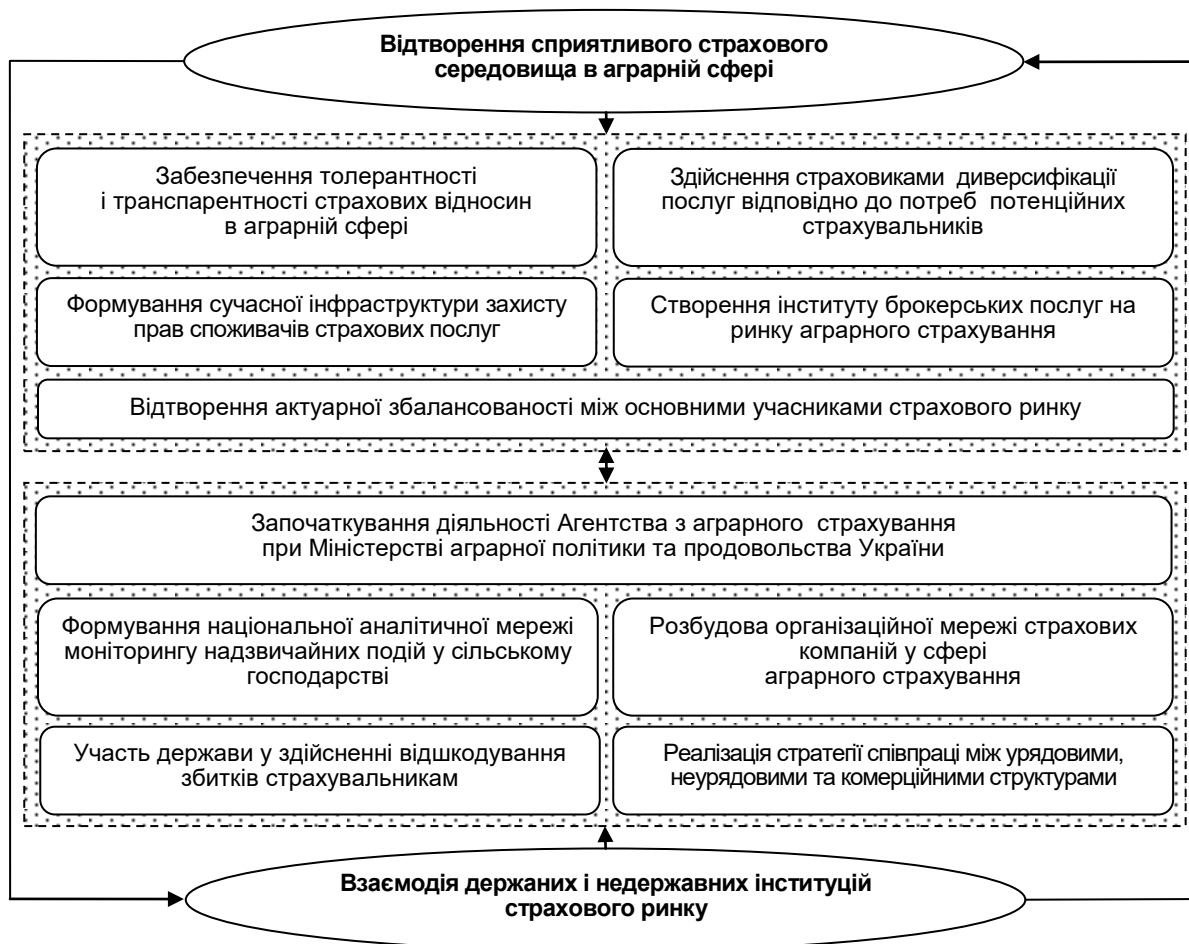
Відтворення сприятливого страхового середовища в аграрній сфері

Забезпечення толерантності і транспарентності страхових відносин в аграрній сфері

Здійснення страховиками диверсифікації послуг відповідно до потреб потенційних страхувальників

Формування сучасної інфраструктури захисту прав споживачів страхових послуг

Створення інституту брокерських послуг на ринку аграрного страхування

Відтворення актуарної збалансованості між основними учасниками страхового ринку

Започаткування діяльності Агентства з аграрного страхування при Міністерстві аграрної політики та продовольства України

Формування національної аналітичної мережі моніторингу надзвичайних подій у сільському господарстві

Розбудова організаційної мережі страхових компаній у сфері аграрного страхування

Участь держави у здійсненні відшкодування збитків страхувальникам

Реалізація стратегії співпраці між урядовими, неурядовими та комерційними структурами

Взаємодія державних і недержавних інституцій страхового ринку